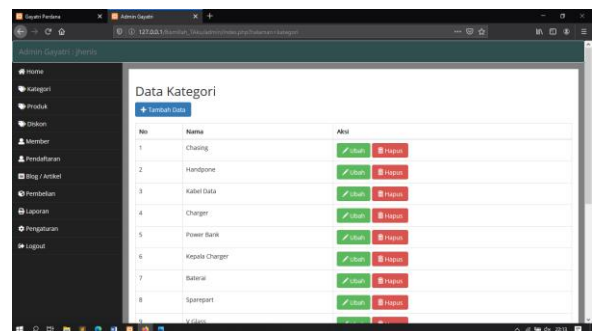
Gayatri Perdana
Admin Gayatri
127.0.0.1/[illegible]

Admin Gayatri - Jhonis

Home
Kategori
Produk
Diskon
Member
Pendaftaran
Blog / Artikel
Pembelian
Laporan
Pengaturan
Logout

Data Kategori

+ Tambah Data

| No | Nama | Aksi |
|---|---|---|
| 1 | Chasing | Ubah Hapus |
| 2 | Handpone | Ubah Hapus |
| 3 | Kabel Data | Ubah Hapus |
| 4 | Charger | Ubah Hapus |
| 5 | Power Bank | Ubah Hapus |
| 6 | Kepala Charger | Ubah Hapus |
| 7 | Baterai | Ubah Hapus |
| 8 | Sparepart | Ubah Hapus |
| 9 | V Glass | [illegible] |